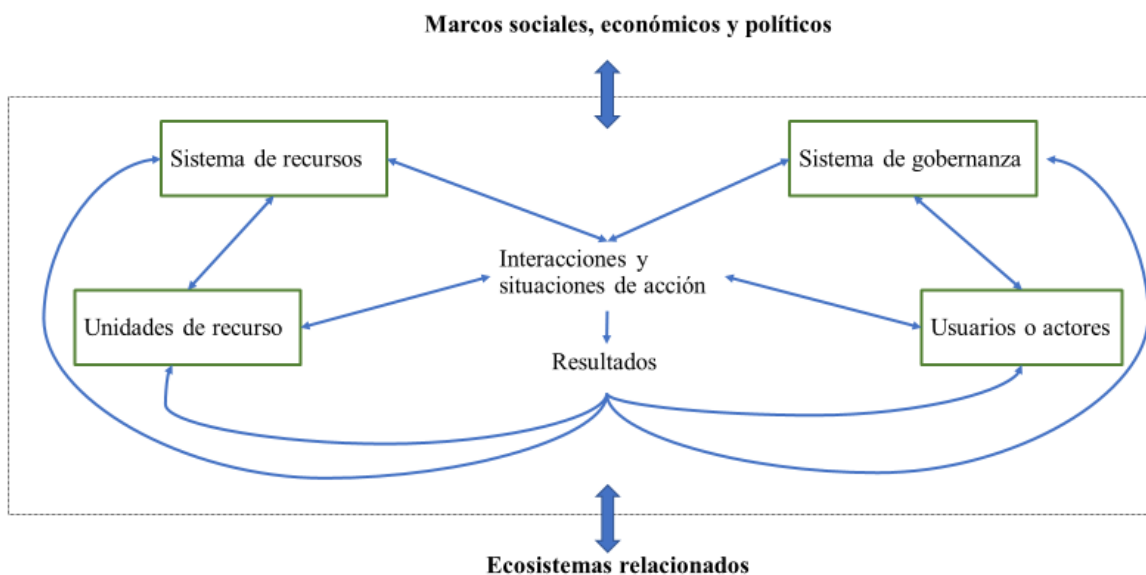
Marcos sociales, económicos y políticos

Sistema de recursos

Sistema de gobernanza

Interacciones y situaciones de acción

Unidades de recurso

Usuarios o actores

Resultados

Ecosistemas relacionados